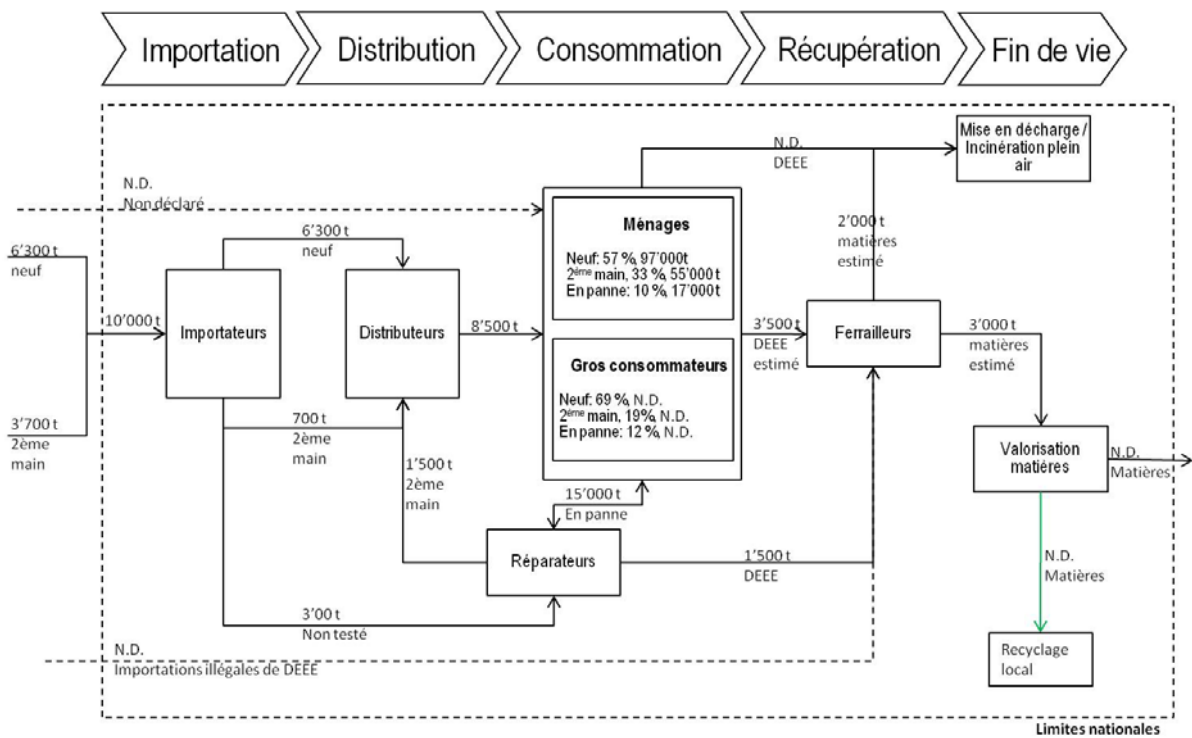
Importation
Distribution
Consommation
Récupération
Fin de vie

N.D.
Non déclaré

N.D.
DEEE

Mise en décharge / Incinération plein air

6'300 t
neuf

6'300 t
neuf

10'000 t

Importateurs

Distributeurs

8'500 t

Ménages

Neuf: 57 %, 97'000t
2$^{ème}$ main, 33 %, 55'000 t
En panne: 10 %, 17'000t

2'000 t
matières
estimé

3'500 t
DEEE
estimé

Ferrailleurs

3'000 t
matières
estimé

Gros consommateurs

Neuf: 69 %, N.D.
2$^{ème}$ main, 19%, N.D.
En panne: 12 %, N.D.

3'700 t
2ème
main

700 t
2ème
main

1'500 t
2ème
main

15'000 t
En panne

Valorisation matières

N.D.
Matières

Réparateurs

1'500 t
DEEE

N.D.
Matières

3'00 t
Non testé

N.D.
Importations illégales de DEEE

Recyclage local

Limites nationales